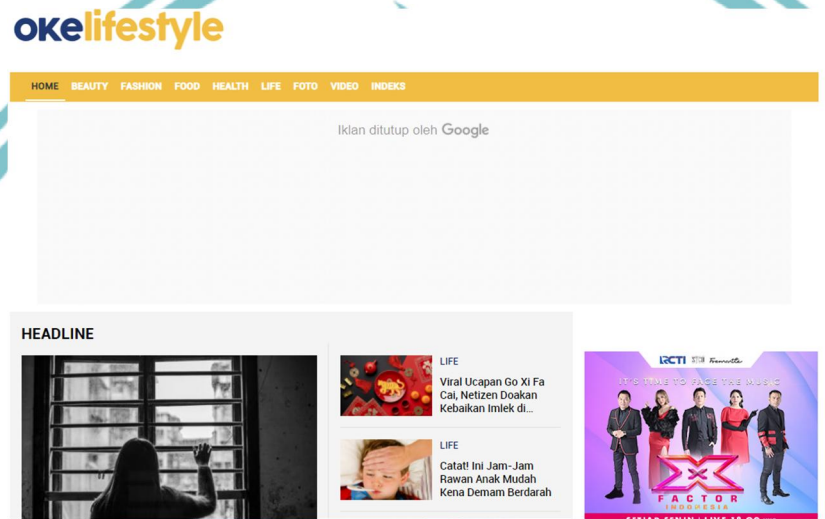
okelifestyle

HOME BEAUTY FASHION FOOD HEALTH LIFE FOTO VIDEO INDEKS

Iklan ditutup oleh Google

HEADLINE

LIFE
Viral Ucapan Go Xi Fa Cai, Netizen Doakan Kebaikan Imlek di...

LIFE
Catat! Ini Jam-Jam Rawan Anak Mudah Kena Demam Berdarah

RCTI Fremantle
IT'S TIME TO FACE THE MUSIC
X FACTOR INDONESIA
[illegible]